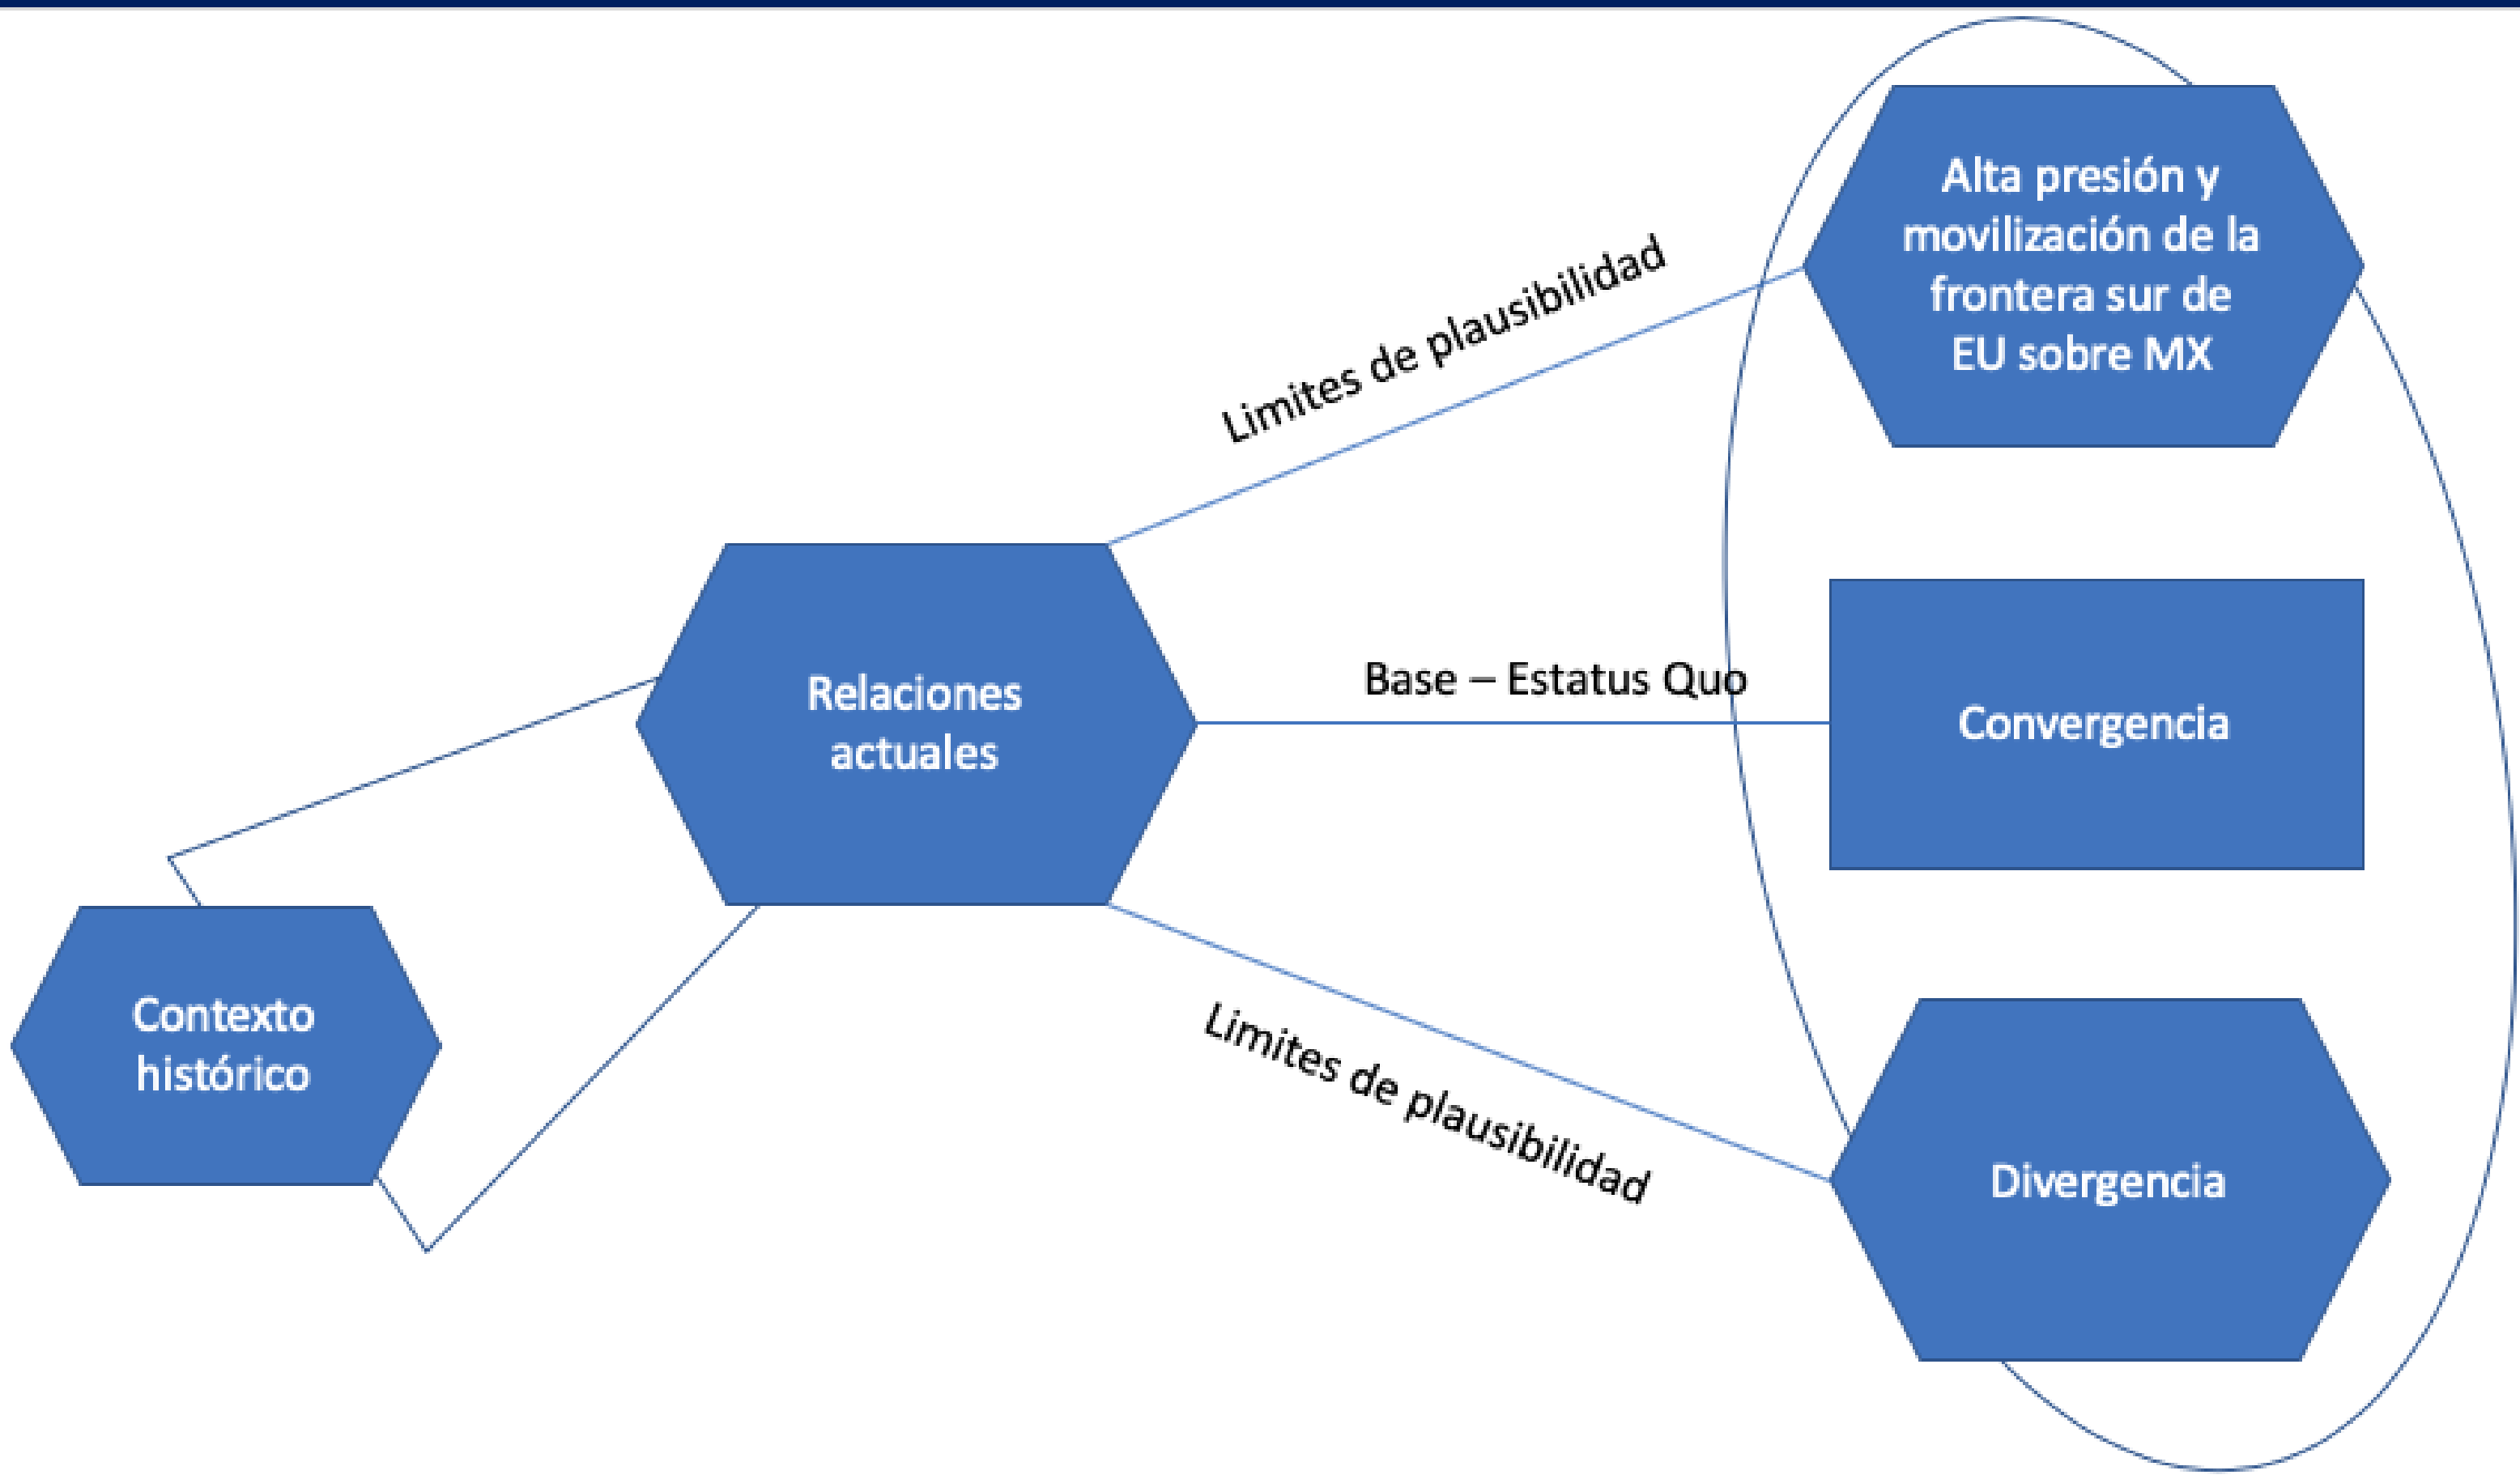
Alta presión y movilización de la frontera sur de EU sobre MX

Limites de plausibilidad

Relaciones actuales

Base – Estatus Quo

Convergencia

Contexto histórico

Limites de plausibilidad

Divergencia